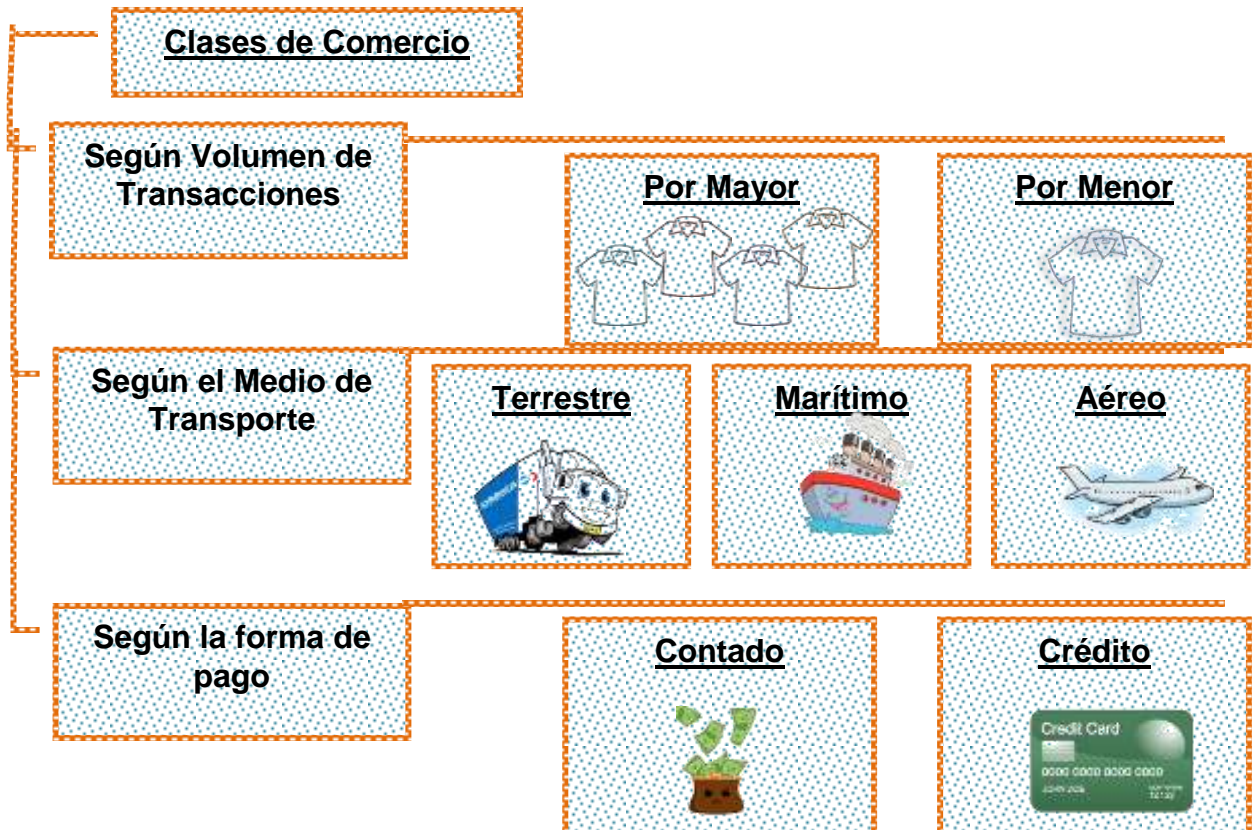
Clases de Comercio

Según Volumen de Transacciones

Por Mayor

Por Menor

Según el Medio de Transporte

Terrestre

Marítimo

Aéreo

Según la forma de pago

Contado

Crédito

Credit Card

0000 0000 0000 0000